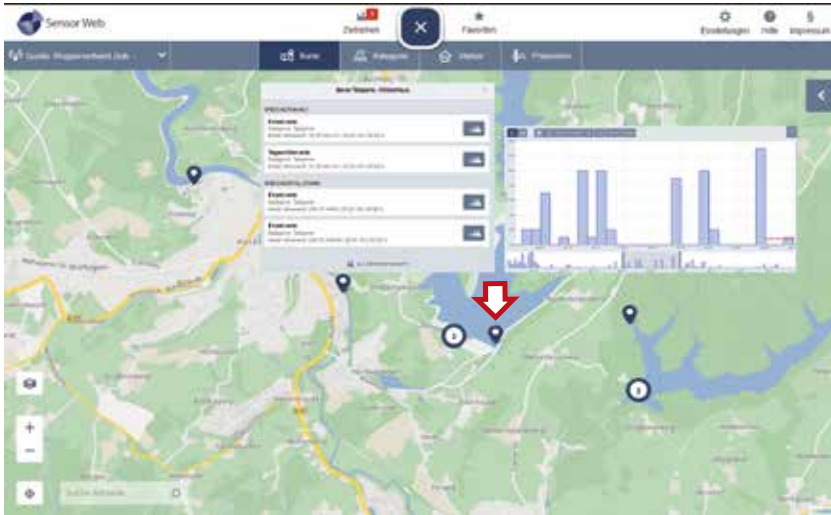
Sensor Web

Zeitreihen

Favoriten

Einstellungen

Hilfe

§
Impressum

Quelle: Wupperverband Zeit

Karte

Kategorie

Station

Phänomen

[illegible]

NIEDERSCHLAG

Einzelwerte

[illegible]

Tagessummen

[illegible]

NIEDERSCHLAG

Einzelwerte

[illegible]

Einzelwerte

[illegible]

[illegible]

2

3

+

−

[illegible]